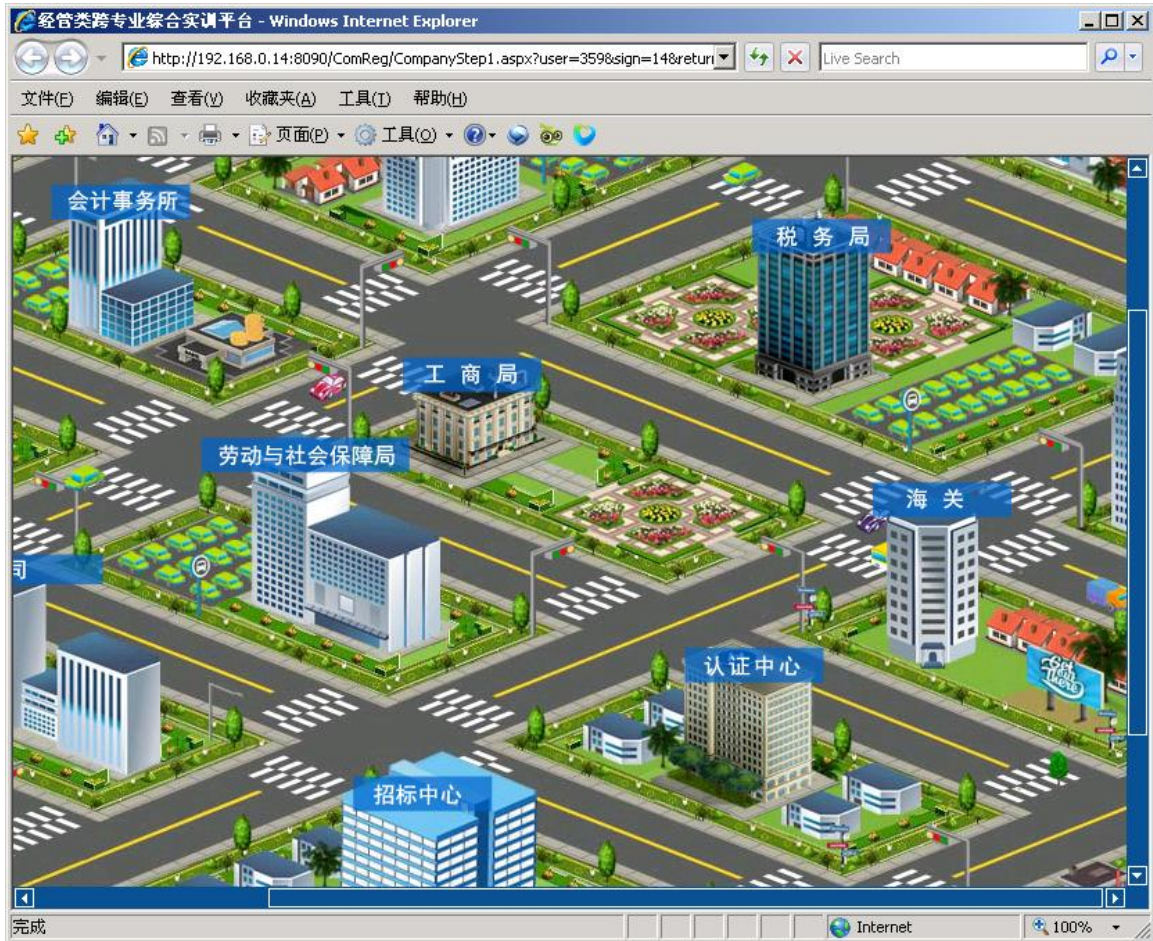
经管类跨专业综合实训平台 - Windows Internet Explorer

http://192.168.0.14:8090/ComReg/CompanyStep1.aspx?user=359&sign=14&returi

Live Search

文件(F) 编辑(E) 查看(V) 收藏夹(A) 工具(T) 帮助(H)

页面(P) 工具(O)

会计事务所

税务局

工商局

劳动与社会保障局

海关

司

认证中心

招标中心

完成

Internet

100%